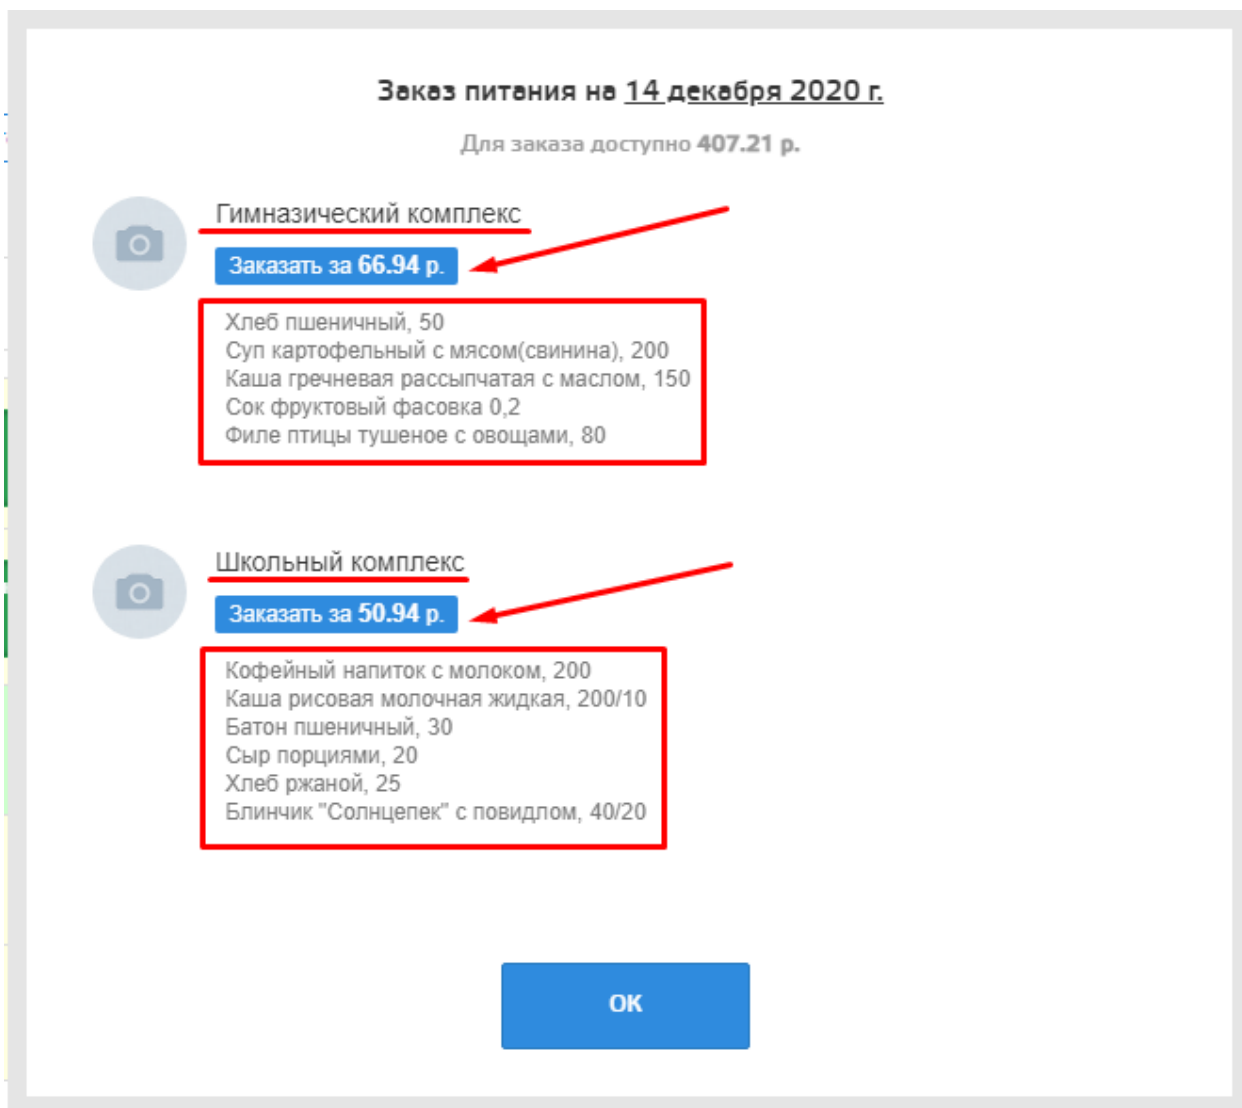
Заказ питания на 14 декабря 2020 г.

Для заказа доступно 407.21 р.

Гимназический комплекс

Заказать за 66.94 р.

Хлеб пшеничный, 50
Суп картофельный с мясом(свинина), 200
Каша гречневая рассыпчатая с маслом, 150
Сок фруктовый фасовка 0,2
Филе птицы тушеное с овощами, 80

Школьный комплекс

Заказать за 50.94 р.

Кофейный напиток с молоком, 200
Каша рисовая молочная жидкая, 200/10
Батон пшеничный, 30
Сыр порциями, 20
Хлеб ржаной, 25
Блинчик "Солнцепек" с повидлом, 40/20

OK